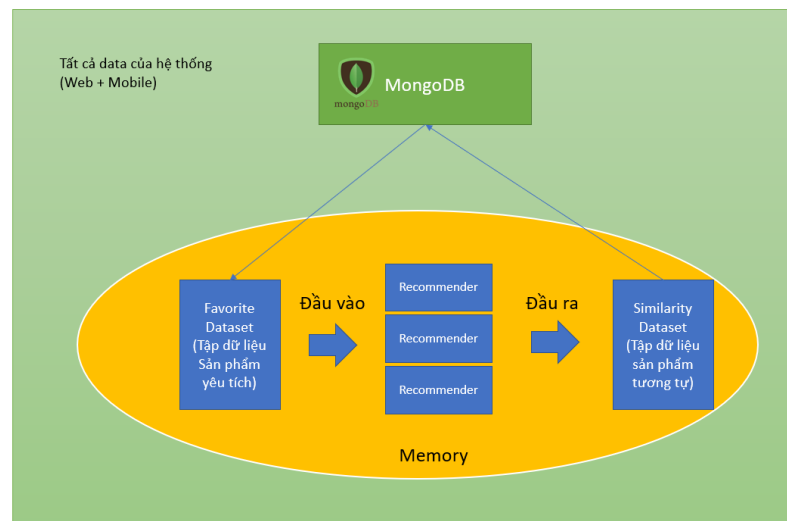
Tất cả data của hệ thống (Web + Mobile)

mongoDB MongoDB

Favorite Dataset (Tập dữ liệu Sản phẩm yêu tích)

Đầu vào

Recommender

Recommender

Recommender

Đầu ra

Similarity Dataset (Tập dữ liệu sản phẩm tương tự)

Memory